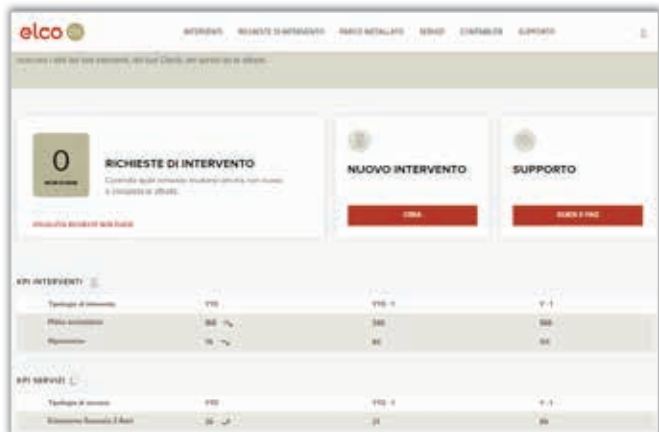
elco

INTERVENTI RICHIESTE DI INTERVENTO PARCO INSTALLATO SERVIZI CONTABILER SUPPORTO

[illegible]

0
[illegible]

RICHIESTE DI INTERVENTO
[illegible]

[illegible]

NUOVO INTERVENTO

CREA

SUPPORTO

GUIDE E FAQ

KPI INTERVENTI

| Tipologia di intervento | YTD | YTD -1 | Y -1 |
|---|---|---|---|
| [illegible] | 188 | 240 | 288 |
| Riparazione | 16 | 82 | 112 |

KPI SERVIZI

| Tipologia di servizio | YTD | YTD -1 | Y -1 |
|---|---|---|---|
| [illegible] | 28 | 21 | 29 |